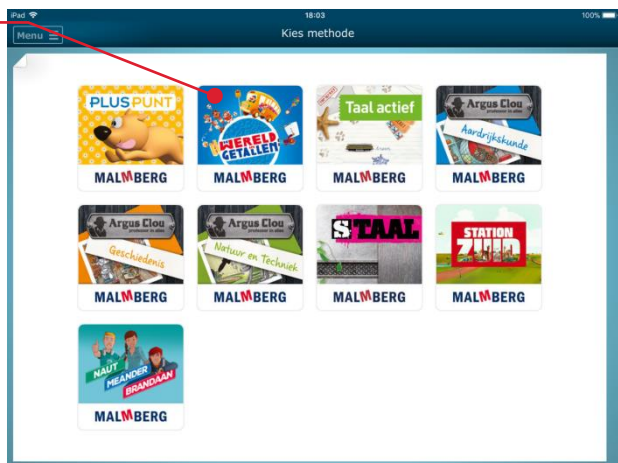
iPad
18:03
100%
Menu
Kies methode

PLUSPUNT
MALMBERG

WERELD GETALLEN
MALMBERG

Taal actief
MALMBERG

Argus Clou
professor in alles
Aardrijkskunde
MALMBERG

Argus Clou
professor in alles
Geschiedenis
MALMBERG

Argus Clou
professor in alles
Natuur en Techniek
MALMBERG

STAAL
MALMBERG

STATION ZUID
MALMBERG

NAUT MEANDER BRANDAAN
MALMBERG